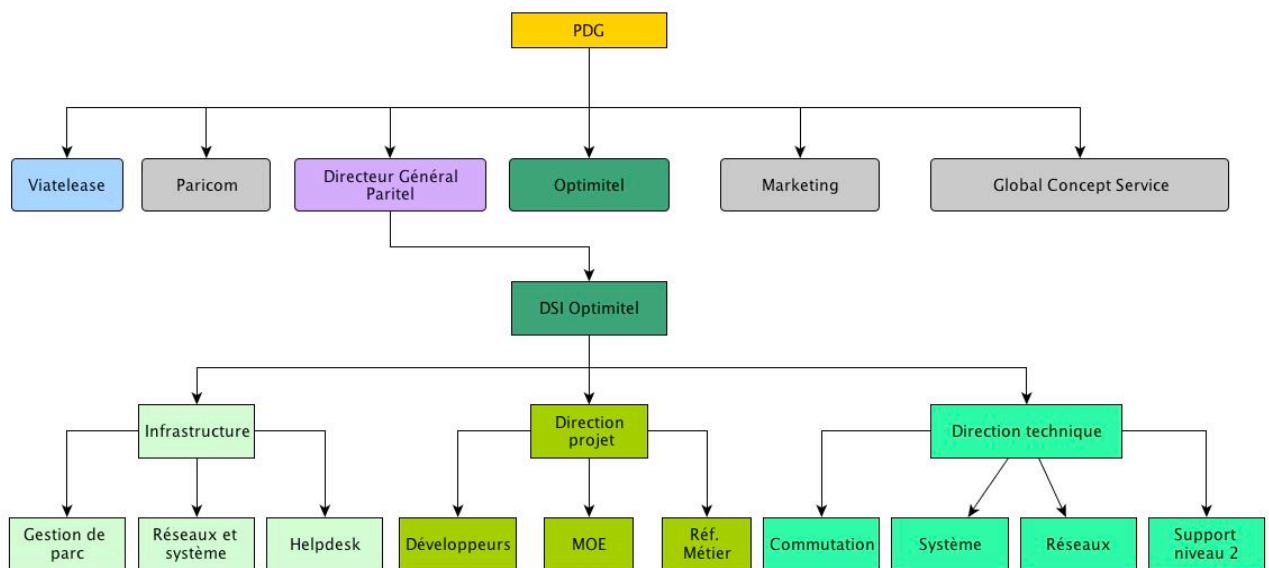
PDG

Viatelease

Paricom

Directeur Général Paritel

Optimitel

Marketing

Global Concept Service

DSI Optimitel

Infrastructure

Direction projet

Direction technique

Gestion de parc

Réseaux et système

Helpdesk

Développeurs

MOE

Réf. Métier

Commutation

Système

Réseaux

Support niveau 2